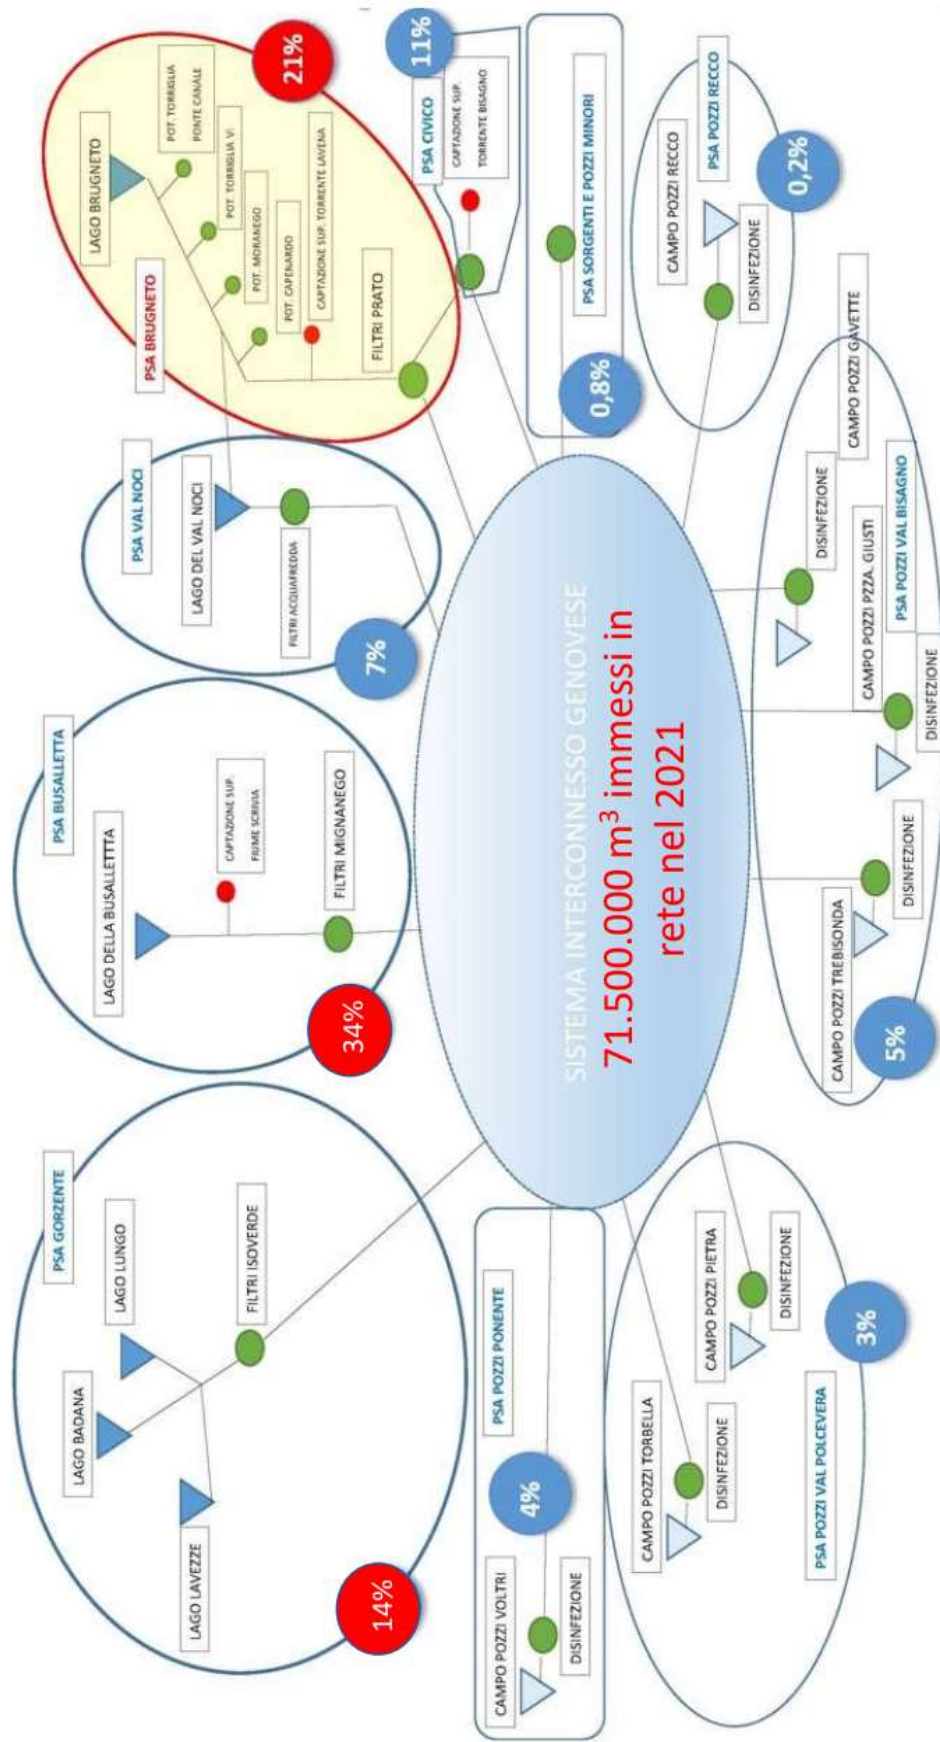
SISTEMA INTERCONNESSO GENOVESE
71.500.000 m$^3$ immessi in rete nel 2021

PSA BRUGNETO
21%
LAGO BRUGNETO
POT. TORRIGLIA PONTE CANALE
POT. TORRIGLIA VI
POT. MORANEGO
POT. CAPENARDO
CAPTAZIONE SUP. TORRENTE LAVENA
FILTRI PRATO

PSA CIVICO
11%
CAPTAZIONE SUP. TORRENTE BISAGNO

PSA SORGENTI E POZZI MINORI
0,8%

PSA POZZI RECCO
CAMPO POZZI RECCO
DISINFEZIONE
0,2%

PSA VAL NOCI
LAGO DEL VAL NOCI
FILTRI ACQUAFREDDA
7%

PSA BUSALLETTA
LAGO DELLA BUSALLETTTA
CAPTAZIONE SUP. FIUME SCRIVIA
FILTRI MIGNANEGO
34%

PSA POZZI VAL BISAGNO
CAMPO POZZI GAVETTE
DISINFEZIONE
CAMPO POZZI PZZA. GIUSTI
DISINFEZIONE
CAMPO POZZI TREBISONDA
DISINFEZIONE
5%

PSA GORZENTE
LAGO BADANA
LAGO LUNGO
LAGO LAVEZZE
FILTRI ISOVERDE
14%

PSA POZZI PONENTE
CAMPO POZZI VOLTRI
DISINFEZIONE
4%

PSA POZZI VAL POLCEVERA
CAMPO POZZI TORBELLA
DISINFEZIONE
CAMPO POZZI PIETRA
DISINFEZIONE
3%